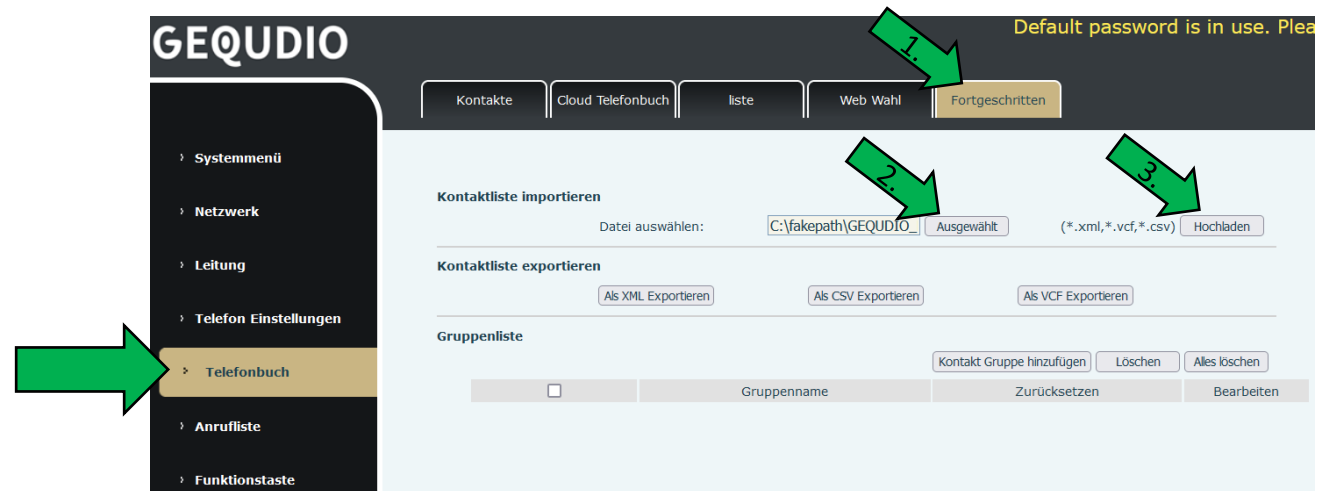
GEQUDIO

Default password is in use. Plea

Kontakte | Cloud Telefonbuch | liste | Web Wahl | Fortgeschritten

1.

› Systemmenü
› Netzwerk
› Leitung
› Telefon Einstellungen
› Telefonbuch
› Anrufliste
› Funktionstaste

2.

3.

Kontaktliste importieren

Datei auswählen: C:\fakepath\GEQUDIO_ Ausgewählt (*.xml,*.vcf,*.csv) Hochladen

Kontaktliste exportieren

Als XML Exportieren Als CSV Exportieren Als VCF Exportieren

Gruppenliste

Kontakt Gruppe hinzufügen Löschen Alles löschen

| ☐ | Gruppenname | Zurücksetzen | Bearbeiten |
|---|---|---|---|